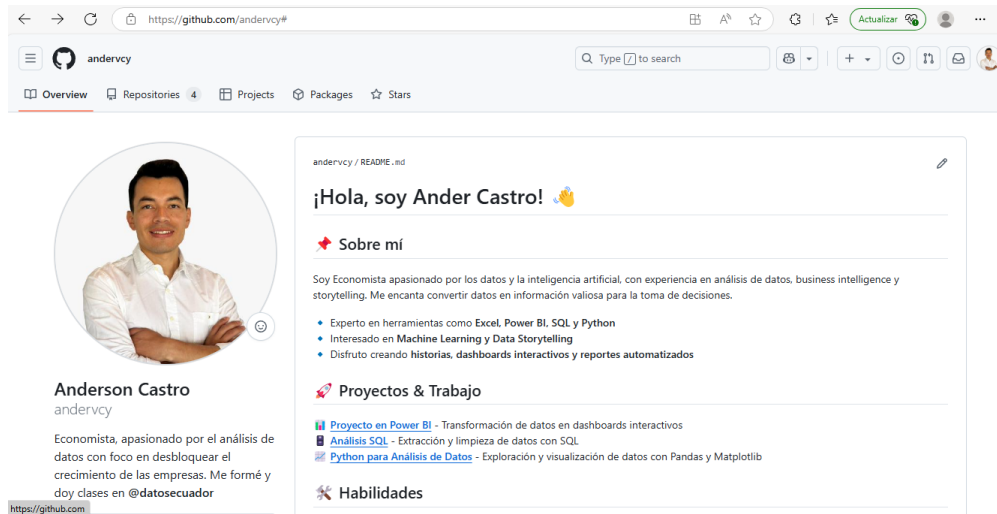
https://github.com/andervcy#

Actualizar

andervcy

Type / to search

Overview Repositories 4 Projects Packages Stars

Anderson Castro
andervcy

Economista, apasionado por el análisis de datos con foco en desbloquear el crecimiento de las empresas. Me formé y doy clases en @datosecuador

https://github.com

andervcy / README.md

¡Hola, soy Ander Castro! 👋

📌 Sobre mí

Soy Economista apasionado por los datos y la inteligencia artificial, con experiencia en análisis de datos, business intelligence y storytelling. Me encanta convertir datos en información valiosa para la toma de decisiones.

- Experto en herramientas como **Excel, Power BI, SQL y Python**
- Interesado en **Machine Learning y Data Storytelling**
- Disfruto creando **historias, dashboards interactivos y reportes automatizados**

🚀 Proyectos & Trabajo

📊 Proyecto en Power BI - Transformación de datos en dashboards interactivos
📱 Análisis SQL - Extracción y limpieza de datos con SQL
📈 Python para Análisis de Datos - Exploración y visualización de datos con Pandas y Matplotlib

🛠 Habilidades